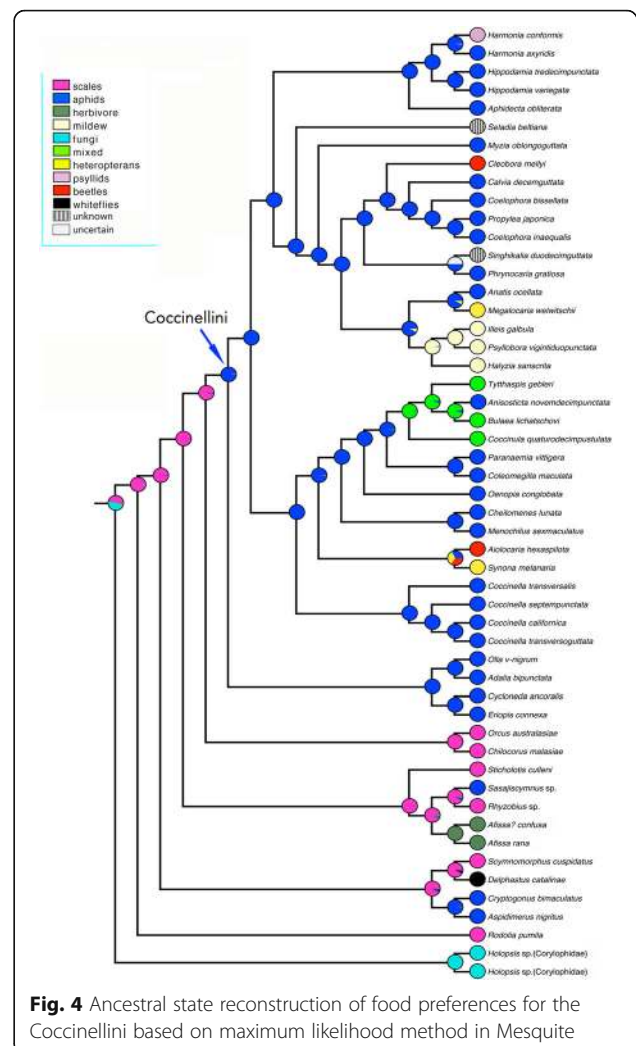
scales
aphids
herbivore
mildew
fungi
mixed
heteropterans
psyllids
beetles
whiteflies
unknown
uncertain

Coccinellini

Harmonia conformis
Harmonia axyridis
Hippodamia tredecimpunctata
Hippodamia variegata
Aphidecta obliterata
Seladia beltiana
Myzia oblongoguttata
Cleobora mellyi
Calvia decemguttata
Coelophora bissellata
Propylea japonica
Coelophora inaequalis
Singhikalia duodecimguttata
Phrynocaria gratiosa
Anatis ocellata
Megalocaria welwitschi
Illeis galbula
Psyllobora vigintiduopunctata
Halyzia sanscrita
Tytthaspis gebleri
Anisosticta novemdecimpunctata
Bulaea lichatschovi
Coccinula quatuordecimpustulata
Paranaemia vittigera
Coleomegilla maculata
Oenopia conglobata
Cheilomenes lunata
Menochilus sexmaculatus
Aiolocaria hexaspilota
Synona melanaria
Coccinella transversalis
Coccinella septempunctata
Coccinella californica
Coccinella transversoguttata
Olla v-nigrum
Adalia bipunctata
Cycloneda ancoralis
Eriopis connexa
Orcus australasiae
Chilocorus malasiae
Sticholotis cultelli
Sasajiscymnus sp.
Rhyzobius sp.
Afissa? confusa
Afissa rana
Scymnomorphus cuspidatus
Delphastus catalinae
Cryptogonus bimaculatus
Aspidimerus nigritus
Rodolia pumila
Holopsis sp.(Corylophidae)
Holopsis sp.(Corylophidae)

Fig. 4 Ancestral state reconstruction of food preferences for the Coccinellini based on maximum likelihood method in Mesquite